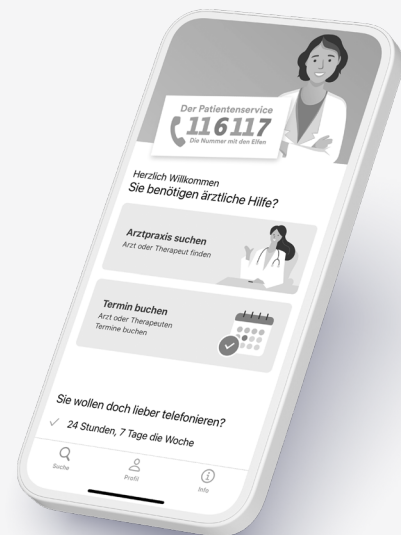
Der Patientenservice
116117
Die Nummer mit den Elfen

Herzlich Willkommen
Sie benötigen ärztliche Hilfe?

Arztpraxis suchen
Arzt oder Therapeut finden

Termin buchen
Arzt oder Therapeuten Termine buchen

Sie wollen doch lieber telefonieren?
✓ 24 Stunden, 7 Tage die Woche

Suche
Profil
Info